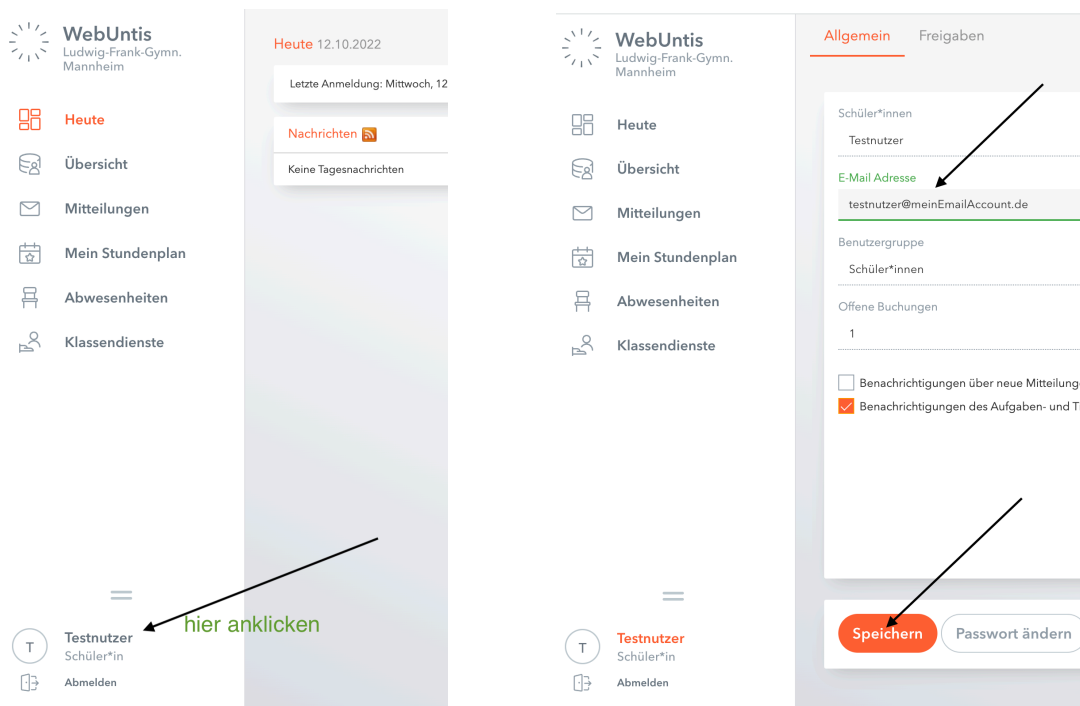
WebUntis
Ludwig-Frank-Gymn.
Mannheim

Heute
Übersicht
Mitteilungen
Mein Stundenplan
Abwesenheiten
Klassendienste

Testnutzer
Schüler*in
Abmelden

hier anklicken

Heute 12.10.2022

Letzte Anmeldung: Mittwoch, 12

Nachrichten

Keine Tagesnachrichten

WebUntis
Ludwig-Frank-Gymn.
Mannheim

Heute
Übersicht
Mitteilungen
Mein Stundenplan
Abwesenheiten
Klassendienste

T
Testnutzer
Schüler*in
Abmelden

Allgemein
Freigaben

Schüler*innen
Testnutzer

E-Mail Adresse
testnutzer@meinEmailAccount.de

Benutzergruppe
Schüler*innen

Offene Buchungen
1

Benachrichtigungen über neue Mitteilung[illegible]
Benachrichtigungen des Aufgaben- und T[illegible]

Speichern
Passwort ändern